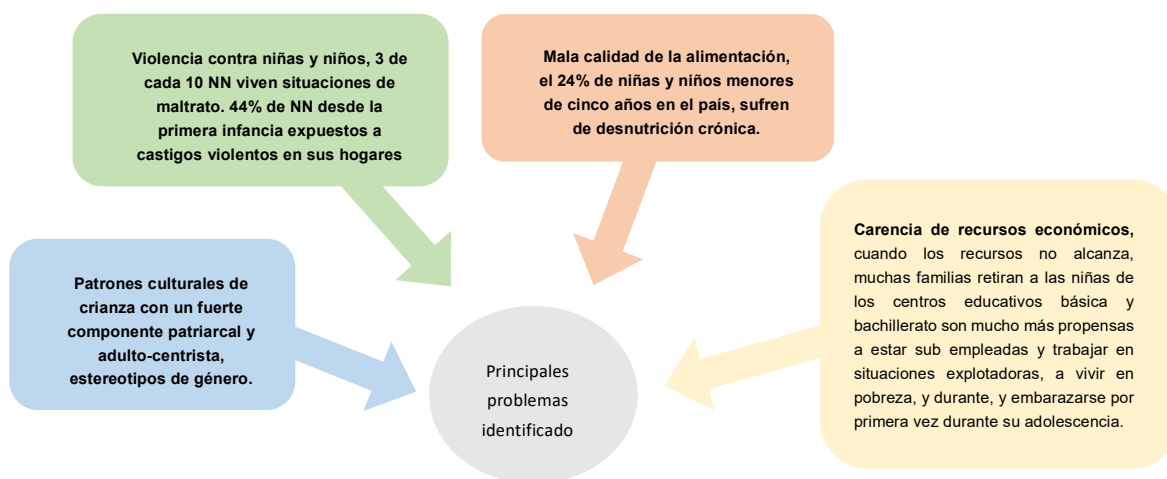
Violencia contra niñas y niños, 3 de cada 10 NN viven situaciones de maltrato. 44% de NN desde la primera infancia expuestos a castigos violentos en sus hogares

Mala calidad de la alimentación, el 24% de niñas y niños menores de cinco años en el país, sufren de desnutrición crónica.

Patrones culturales de crianza con un fuerte componente patriarcal y adulto-centrista, estereotipos de género.

Principales problemas identificado

Carencia de recursos económicos, cuando los recursos no alcanza, muchas familias retiran a las niñas de los centros educativos básica y bachillerato son mucho más propensas a estar sub empleadas y trabajar en situaciones explotadoras, a vivir en pobreza, y durante, y embarazarse por primera vez durante su adolescencia.